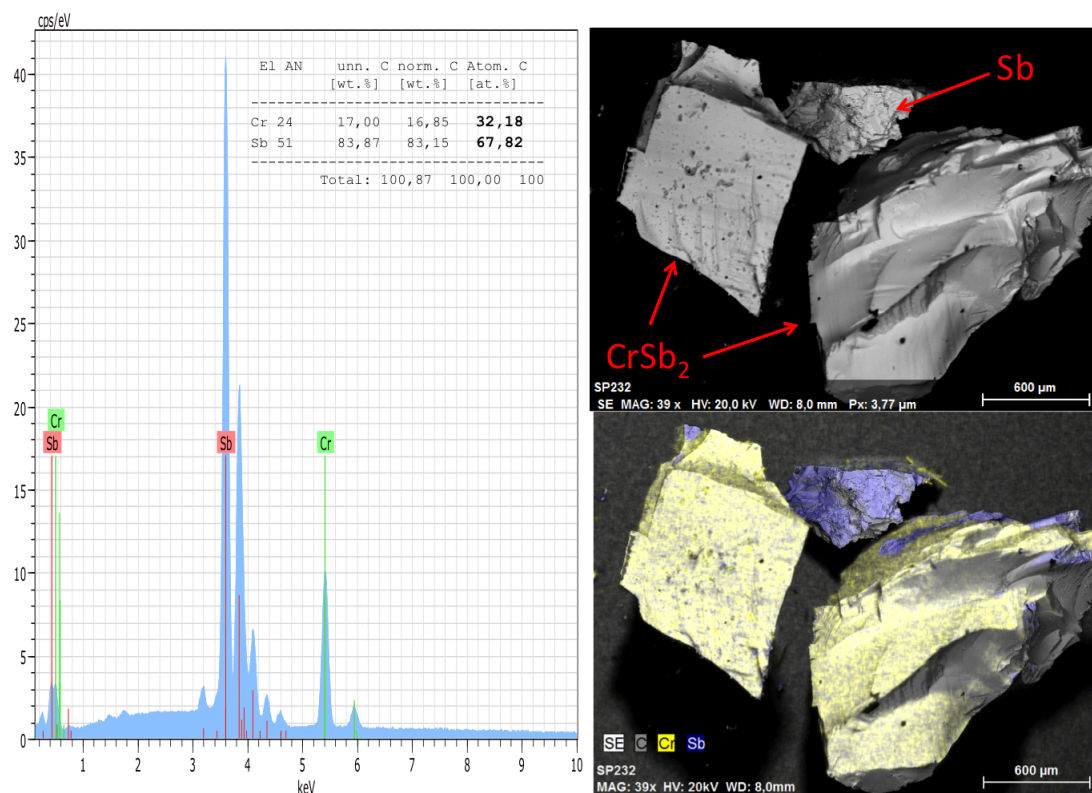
cps/eV

| El | AN | unn. C [wt.%] | norm. C [wt.%] | Atom. C [at.%] |
|---|---|---|---|---|
| Cr | 24 | 17,00 | 16,85 | **32,18** |
| Sb | 51 | 83,87 | 83,15 | **67,82** |
| | Total: | 100,87 | 100,00 | 100 |

40
35
30
25
20
15
10
5
0

Cr
Sb
Sb
Cr

1 2 3 4 5 6 7 8 9 10
keV

Sb
$CrSb_2$
SP232
SE MAG: 39 x HV: 20,0 kV WD: 8,0 mm Px: 3,77 µm
600 µm

SE C Cr Sb
SP232
MAG: 39x HV: 20kV WD: 8,0mm
600 µm